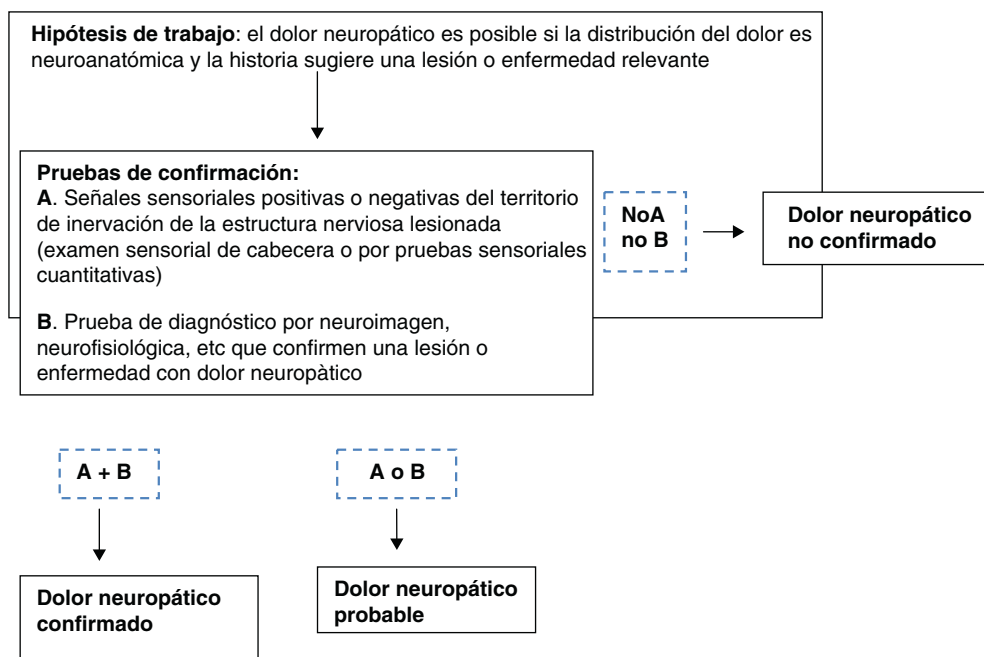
**Hipótesis de trabajo**: el dolor neuropático es posible si la distribución del dolor es neuroanatómica y la historia sugiere una lesión o enfermedad relevante

**Pruebas de confirmación:**
**A**. Señales sensoriales positivas o negativas del territorio de inervación de la estructura nerviosa lesionada (examen sensorial de cabecera o por pruebas sensoriales cuantitativas)

**B**. Prueba de diagnóstico por neuroimagen, neurofisiológica, etc que confirmen una lesión o enfermedad con dolor neuropàtico

**NoA no B**

**Dolor neuropático no confirmado**

**A + B**

**A o B**

**Dolor neuropático confirmado**

**Dolor neuropático probable**